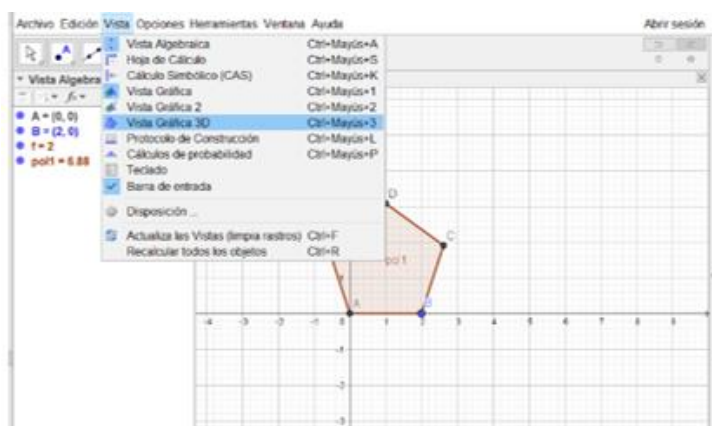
Archivo Edición Vista Opciones Herramientas Ventana Ayuda

Abrir sesión

Vista Algebraica

A = (0, 0)
B = (2, 0)
f = 2
pol1 = 6.88

| | |
|---|---|
| Vista Algebraica | Ctrl+Mayús+A |
| Hoja de Cálculo | Ctrl+Mayús+S |
| Cálculo Simbólico (CAS) | Ctrl+Mayús+K |
| Vista Gráfica | Ctrl+Mayús+1 |
| Vista Gráfica 2 | Ctrl+Mayús+2 |
| Vista Gráfica 3D | Ctrl+Mayús+3 |
| Protocolo de Construcción | Ctrl+Mayús+L |
| Cálculos de probabilidad | Ctrl+Mayús+P |
| Teclado | |
| Barra de entrada | |
| Disposición ... | |
| Actualiza las Vistas (limpia rastros) | Ctrl+F |
| Recalcular todos los objetos | Ctrl+R |

D
C
pol1
f
A
B

-4 -3 -2 -1 0 1 2 3 4 5 6 7 8 9
-1
-2
-3